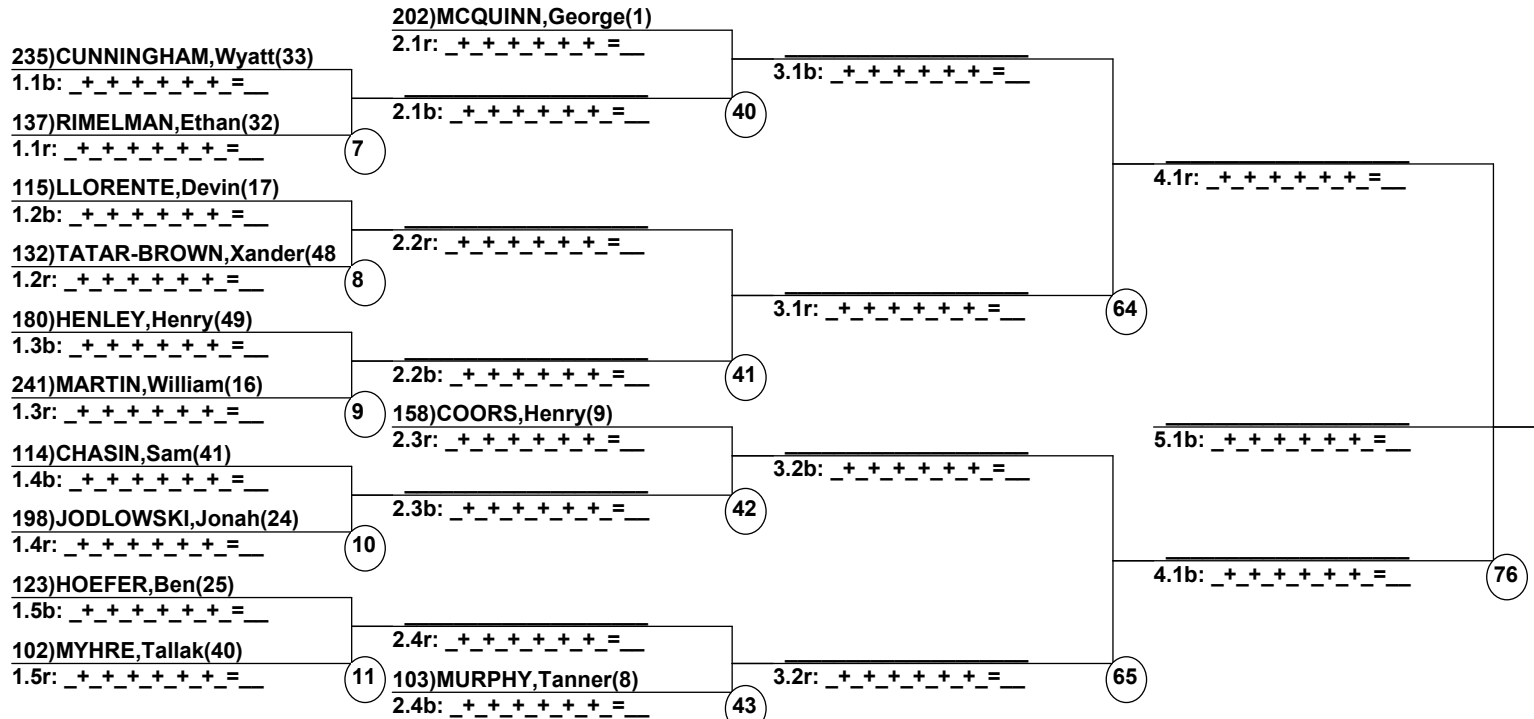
202)MCQUINN,George(1)
2.1r: _+_+_+_+_+_+_=__

235)CUNNINGHAM,Wyatt(33)
1.1b: _+_+_+_+_+_+_=__

3.1b: _+_+_+_+_+_+_=__

2.1b: _+_+_+_+_+_+_=__

40

137)RIMELMAN,Ethan(32)
1.1r: _+_+_+_+_+_+_=__

7

4.1r: _+_+_+_+_+_+_=__

115)LLORENTE,Devin(17)
1.2b: _+_+_+_+_+_+_=__

2.2r: _+_+_+_+_+_+_=__

132)TATAR-BROWN,Xander(48
1.2r: _+_+_+_+_+_+_=__

8

3.1r: _+_+_+_+_+_+_=__

64

180)HENLEY,Henry(49)
1.3b: _+_+_+_+_+_+_=__

2.2b: _+_+_+_+_+_+_=__

41

241)MARTIN,William(16)
1.3r: _+_+_+_+_+_+_=__

9

158)COORS,Henry(9)
2.3r: _+_+_+_+_+_+_=__

5.1b: _+_+_+_+_+_+_=__

114)CHASIN,Sam(41)
1.4b: _+_+_+_+_+_+_=__

3.2b: _+_+_+_+_+_+_=__

2.3b: _+_+_+_+_+_+_=__

42

198)JODLOWSKI,Jonah(24)
1.4r: _+_+_+_+_+_+_=__

10

4.1b: _+_+_+_+_+_+_=__

76

123)HOEFER,Ben(25)
1.5b: _+_+_+_+_+_+_=__

2.4r: _+_+_+_+_+_+_=__

102)MYHRE,Tallak(40)
1.5r: _+_+_+_+_+_+_=__

11

103)MURPHY,Tanner(8)
2.4b: _+_+_+_+_+_+_=__

43

3.2r: _+_+_+_+_+_+_=__

65